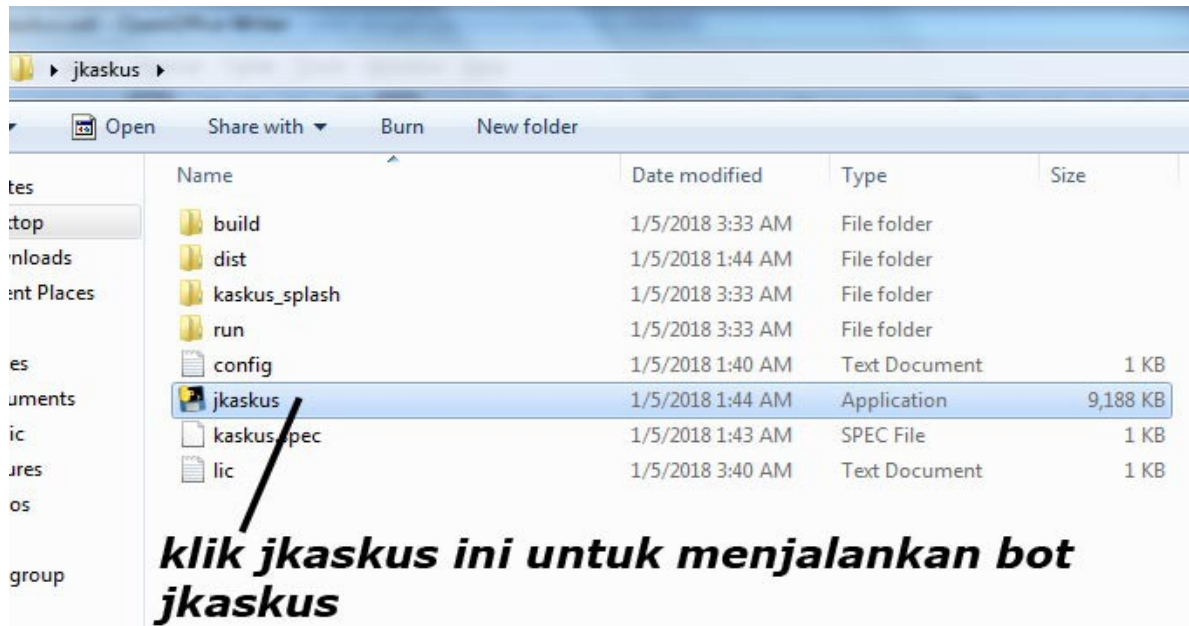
▸ jkaskus ▸

Open Share with ▾ Burn New folder

tes
ktop
nloads
ent Places
es
uments
ic
ures
os
group

| Name | Date modified | Type | Size |
|---|---|---|---|
| build | 1/5/2018 3:33 AM | File folder | |
| dist | 1/5/2018 1:44 AM | File folder | |
| kaskus_splash | 1/5/2018 3:33 AM | File folder | |
| run | 1/5/2018 3:33 AM | File folder | |
| config | 1/5/2018 1:40 AM | Text Document | 1 KB |
| jkaskus | 1/5/2018 1:44 AM | Application | 9,188 KB |
| kaskus.spec | 1/5/2018 1:43 AM | SPEC File | 1 KB |
| lic | 1/5/2018 3:40 AM | Text Document | 1 KB |

klik jkaskus ini untuk menjalankan bot jkaskus